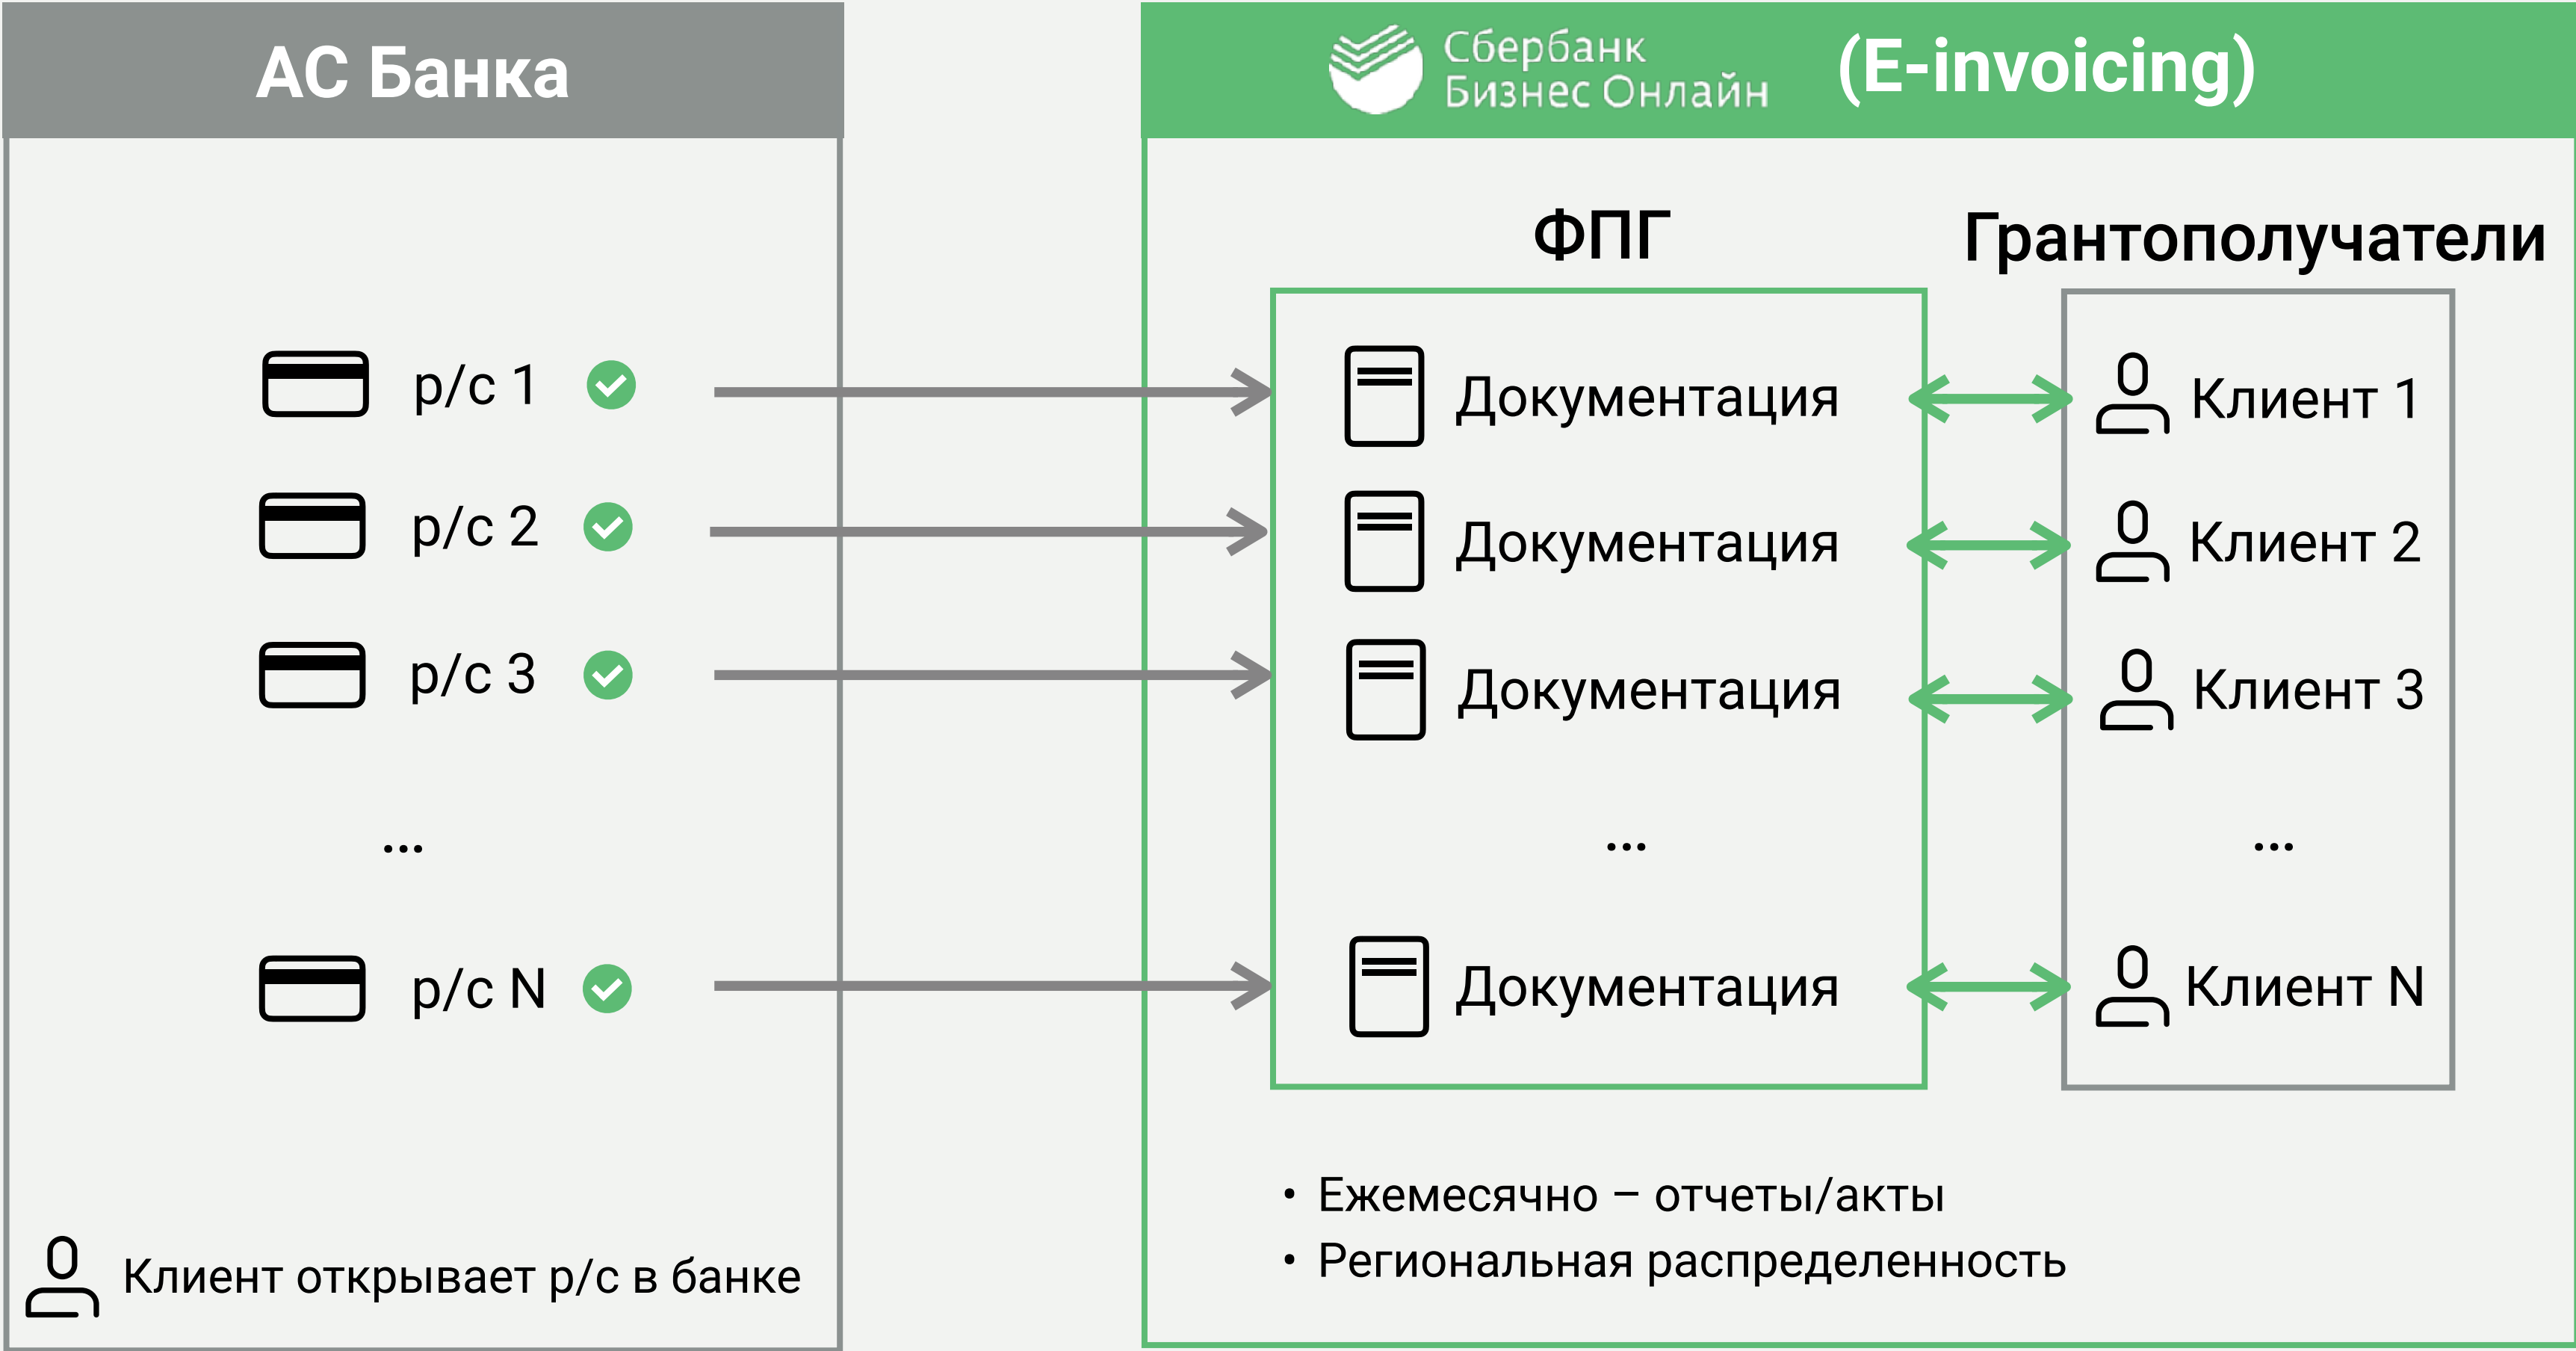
АС Банка

р/с 1
р/с 2
р/с 3
...
р/с N

Клиент открывает р/с в банке

Сбербанк Бизнес Онлайн (E-invoicing)

ФПГ

Документация
Документация
Документация
...
Документация

Грантополучатели

Клиент 1
Клиент 2
Клиент 3
...
Клиент N

• Ежемесячно – отчеты/акты
• Региональная распределенность